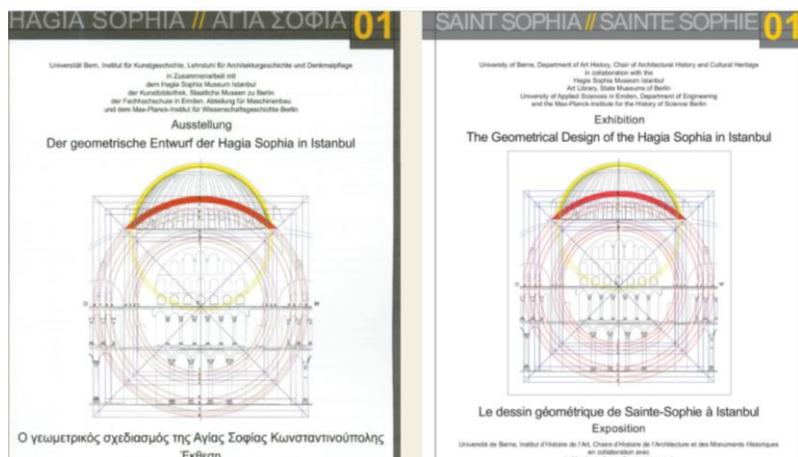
HAGIA SOPHIA // ΑΓΙΑ ΣΟΦΙΑ 01

Universität Bern, Institut für Kunstgeschichte, Lehrstuhl für Architekturgeschichte und Denkmalpflege
in Zusammenarbeit mit
dem Hagia Sophia Museum Istanbul
der Kunstbibliothek, Staatliche Museen zu Berlin
der Fachhochschule in Emden, Abteilung für Maschinenbau
und dem Max-Planck-Institut für Wissenschaftsgeschichte Berlin

Ausstellung
Der geometrische Entwurf der Hagia Sophia in Istanbul

Ο γεωμετρικός σχεδιασμός της Αγίας Σοφίας Κωνσταντινούπολης
Έκθεση

SAINT SOPHIA // SAINTE SOPHIE 01

University of Berne, Department of Art History, Chair of Architectural History and Cultural Heritage
in collaboration with the
Hagia Sophia Museum Istanbul
Art Library, State Museums of Berlin
University of Applied Sciences in Emden, Department of Engineering
and the Max-Planck-Institute for the History of Science Berlin

Exhibition
The Geometrical Design of the Hagia Sophia in Istanbul

Le dessin géométrique de Sainte-Sophie à Istanbul
Exposition
Université de Berne, Institut d'Histoire de l'Art, Chaire d'Histoire de l'Architecture et des Monuments Historiques
en collaboration avec
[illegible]